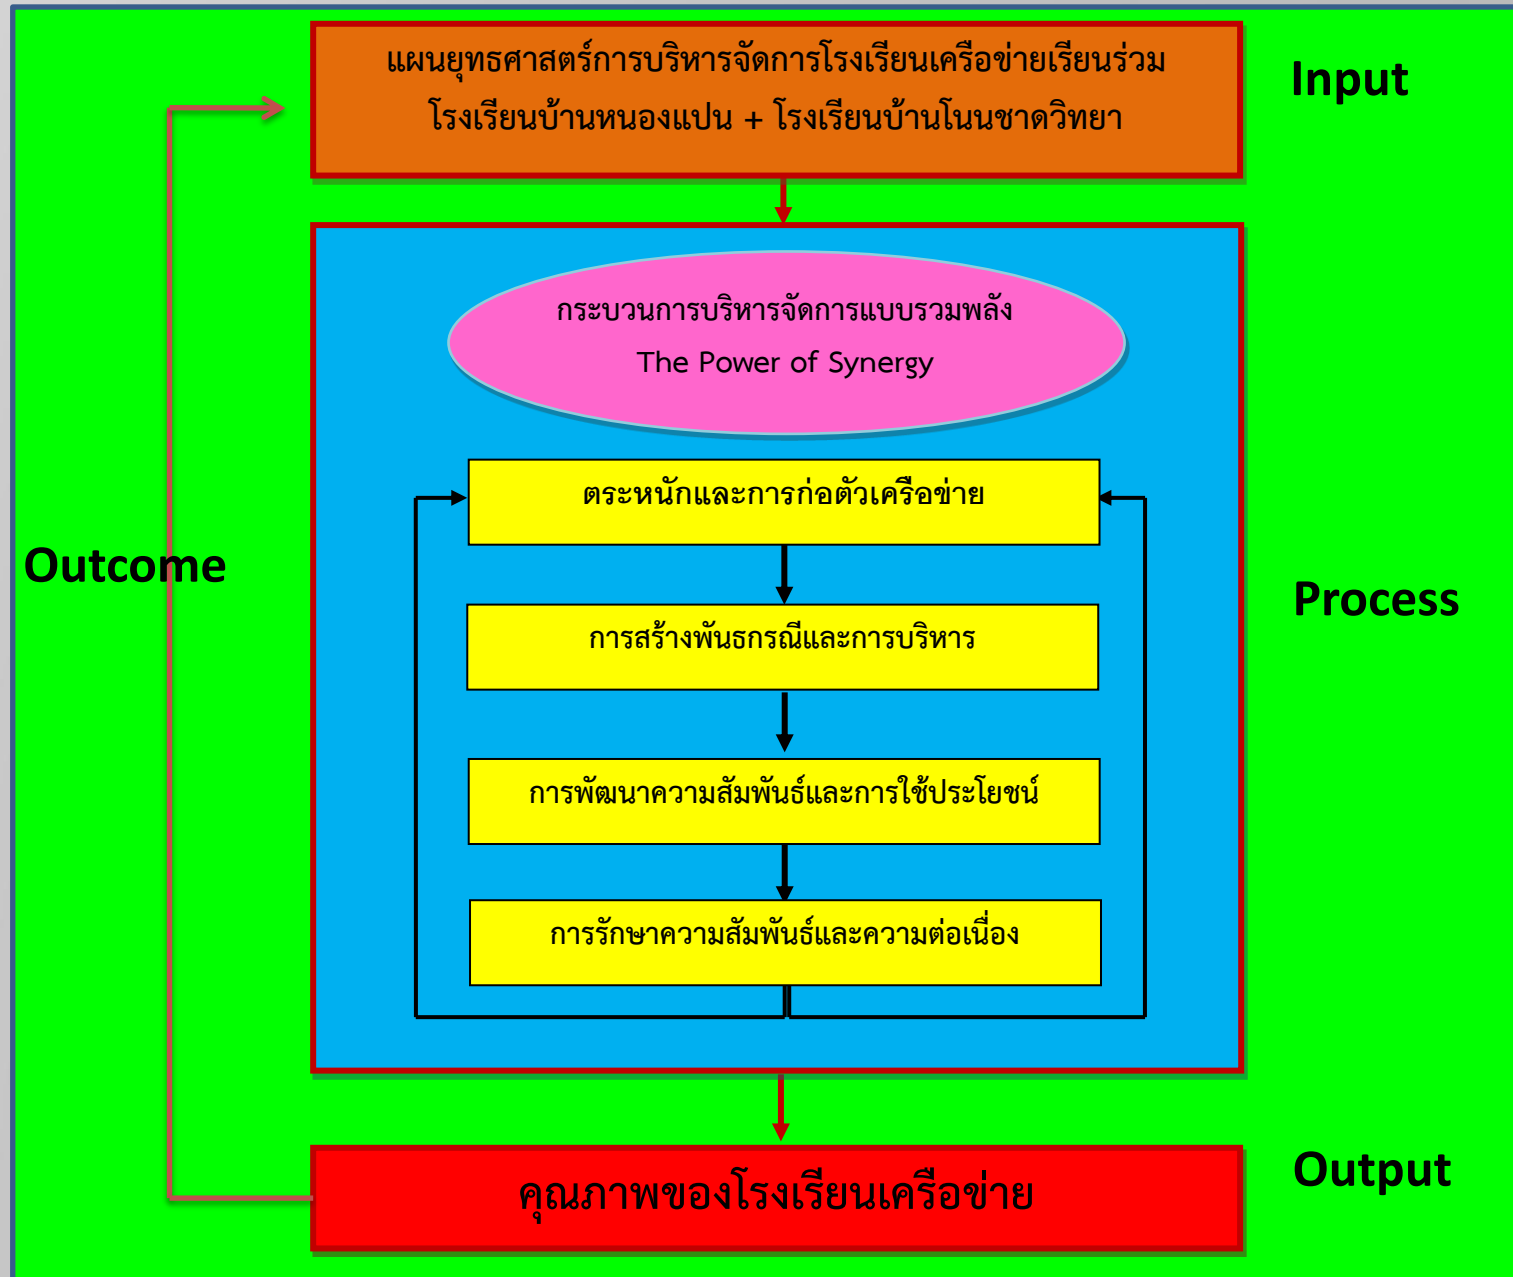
แผนยุทธศาสตร์การบริหารจัดการโรงเรียนเครือข่ายเรียนร่วม
โรงเรียนบ้านหนองแปน + โรงเรียนบ้านโนนชาดวิทยา

Input

กระบวนการบริหารจัดการแบบรวมพลัง
The Power of Synergy

ตระหนักและการก่อตัวเครือข่าย

การสร้างพันธกรณีและการบริหาร

การพัฒนาความสัมพันธ์และการใช้ประโยชน์

การรักษาความสัมพันธ์และความต่อเนื่อง

Outcome

Process

คุณภาพของโรงเรียนเครือข่าย

Output